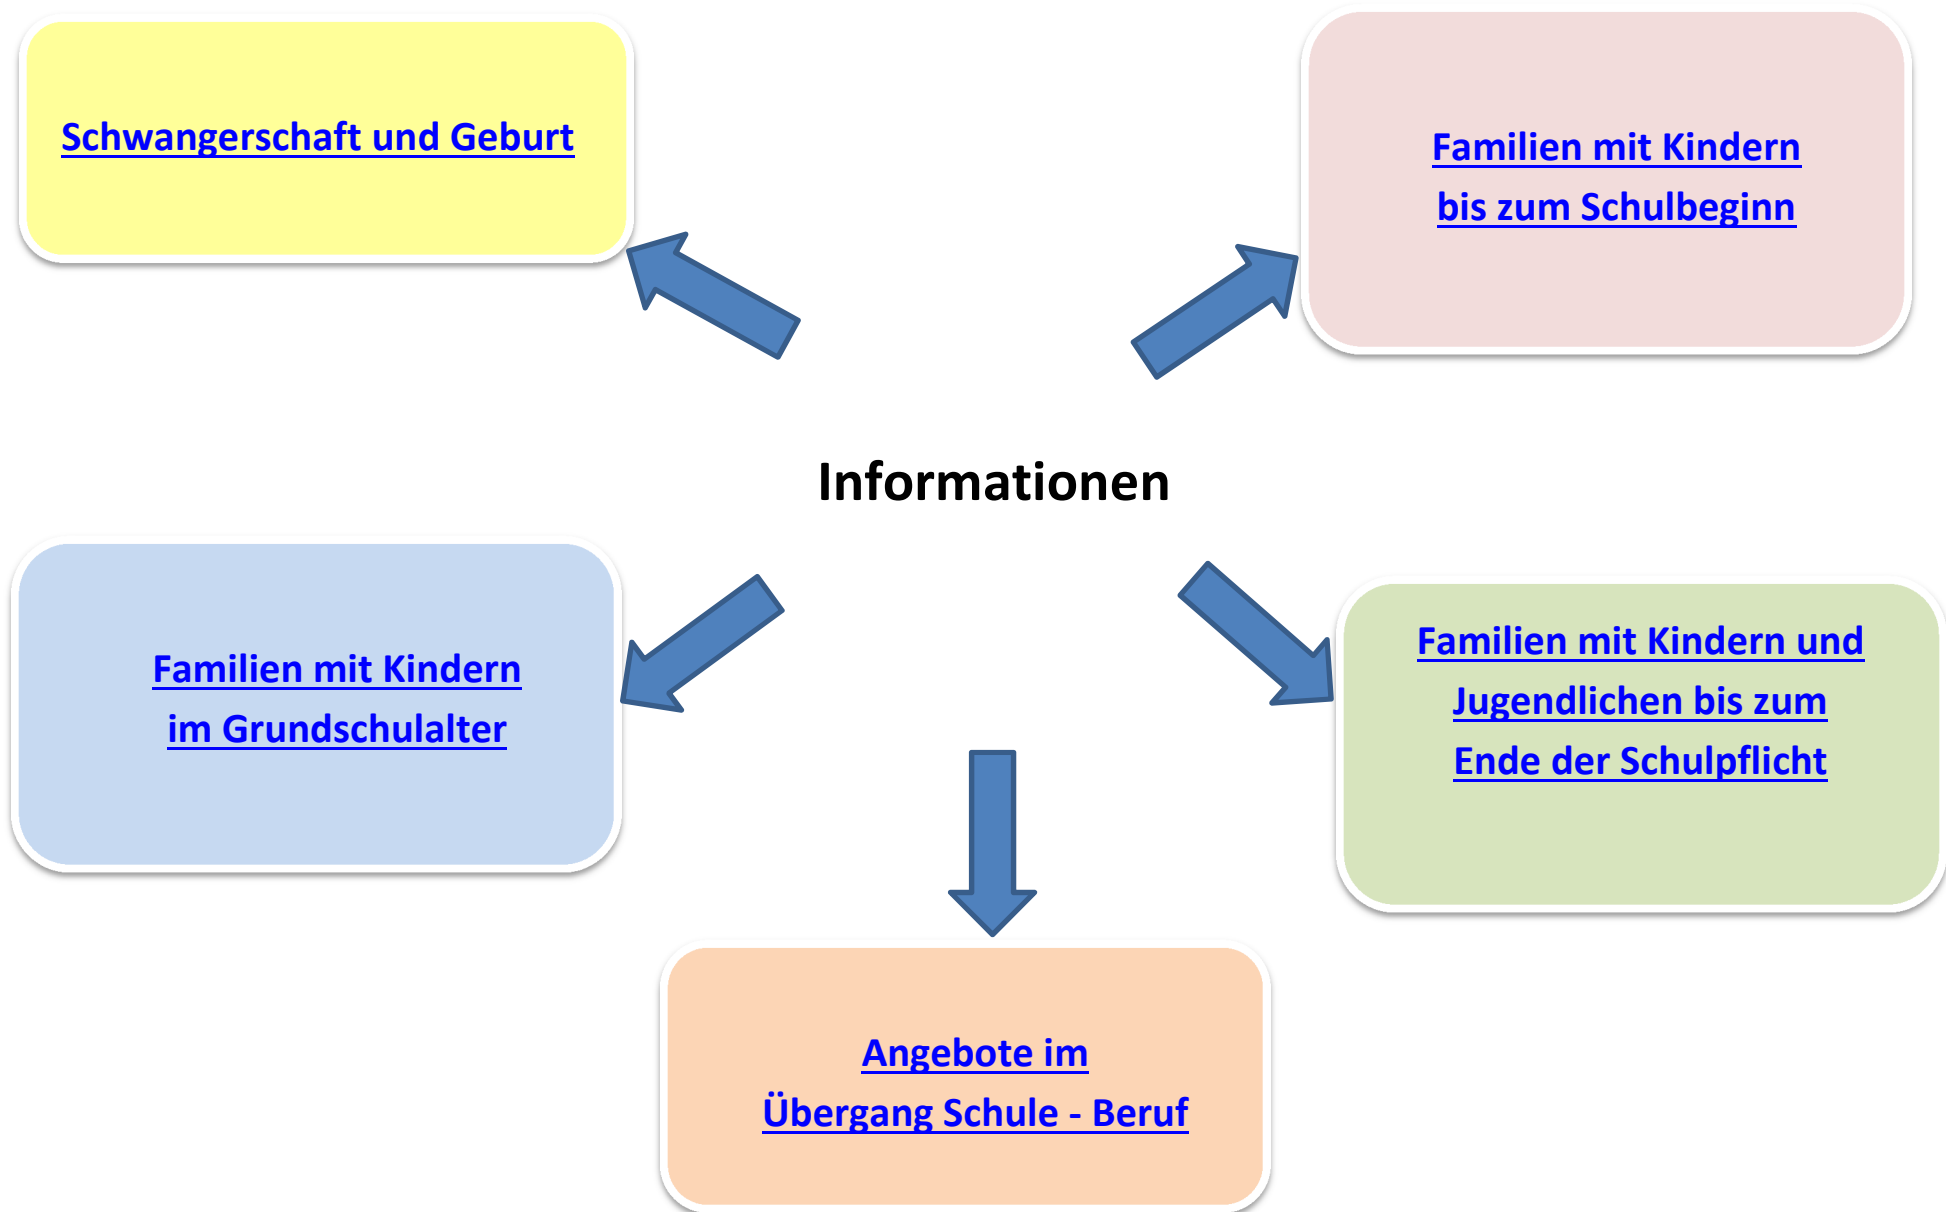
Schwangerschaft und Geburt

Familien mit Kindern bis zum Schulbeginn

Informationen

Familien mit Kindern im Grundschulalter

Familien mit Kindern und Jugendlichen bis zum Ende der Schulpflicht

Angebote im Übergang Schule - Beruf